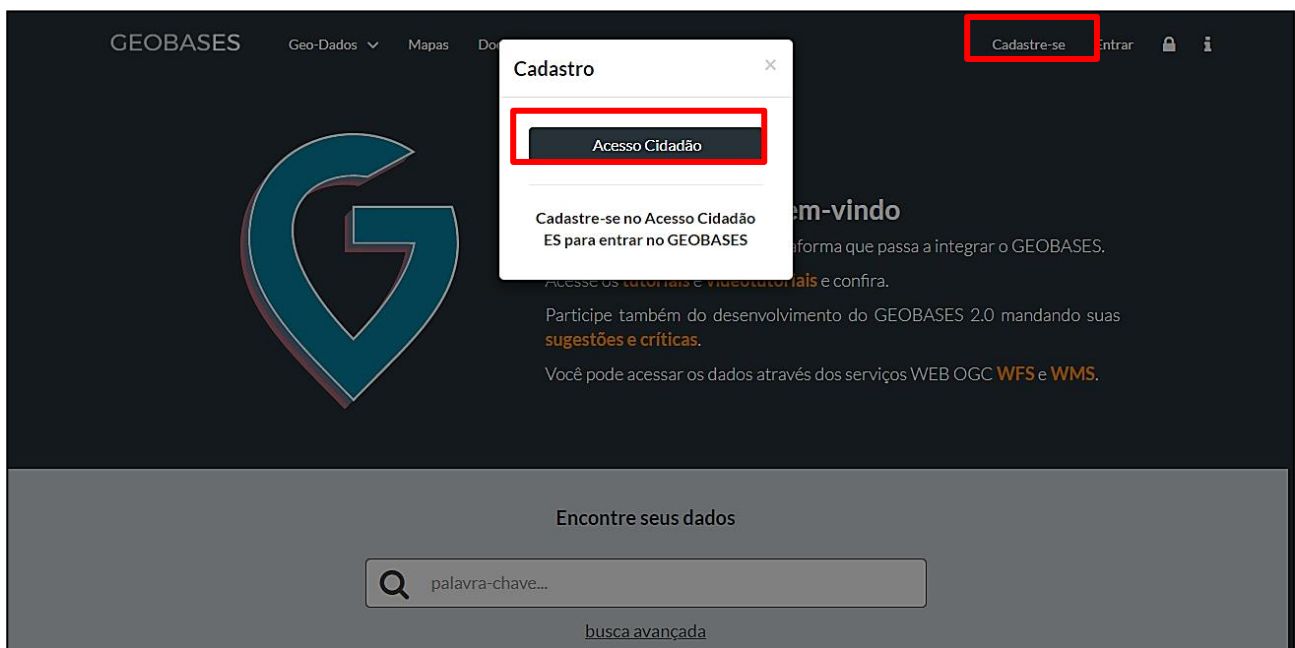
GEOBASES Geo-Dados Mapas Do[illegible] Cadastre-se Entrar

Cadastro ×

Acesso Cidadão

Cadastre-se no Acesso Cidadão ES para entrar no GEOBASES

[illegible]em-vindo

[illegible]aforma que passa a integrar o GEOBASES.

Acesse os tutoriais e videotutoriais e confira.

Participe também do desenvolvimento do GEOBASES 2.0 mandando suas sugestões e críticas.

Você pode acessar os dados através dos serviços WEB OGC WFS e WMS.

Encontre seus dados

palavra-chave...

busca avançada